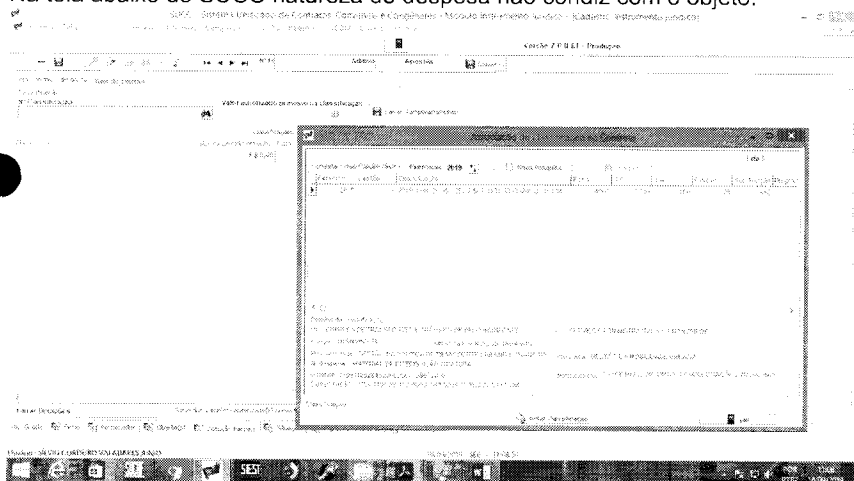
Na tela abaixo do SCGC natureza de despesa não condiz com o objeto.

SCGC - Sistema Unificado de Contratos Convênios e Congêneres - Módulo Instrumentos Jurídicos - [Cadastro: Instrumentos Jurídicos]

Versão 2.0.0.61 - Produção

Adiciona

Apresenta

Fechar

Pesquisa

Fechar Pesquisa

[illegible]

Fechar